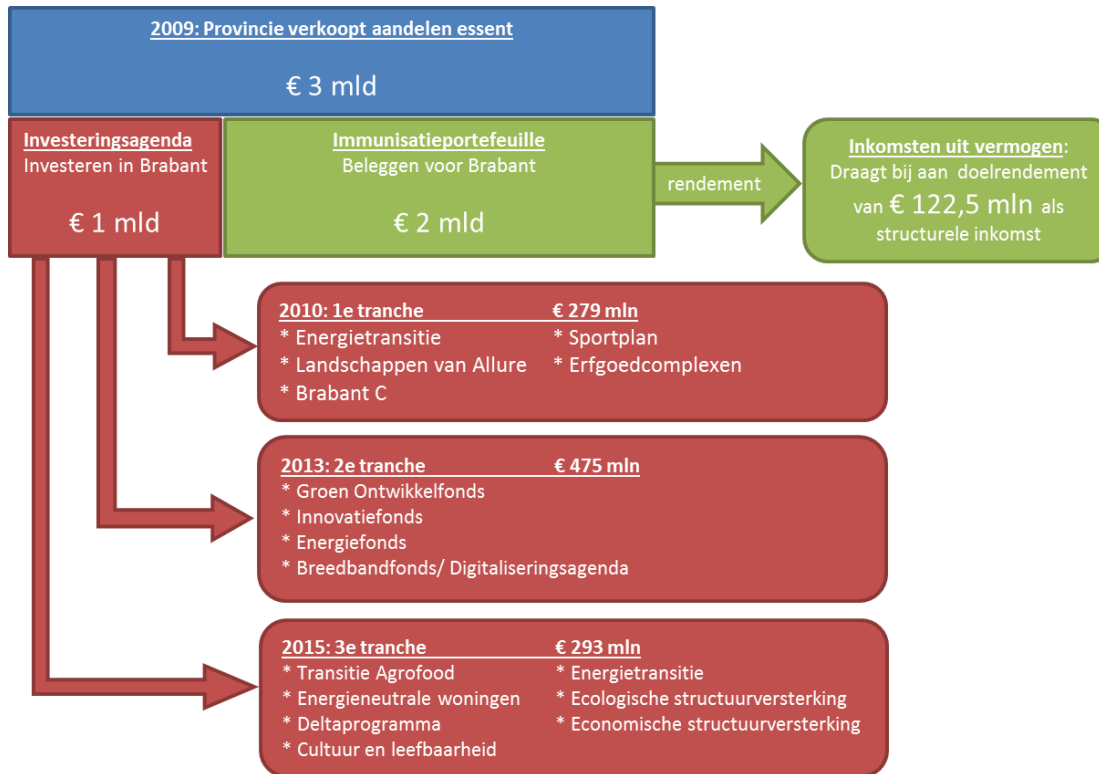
2009: Provincie verkoopt aandelen essent

€ 3 mld

Investeringsagenda
Investeren in Brabant

€ 1 mld

Immunisatieportefeuille
Beleggen voor Brabant

€ 2 mld

rendement

Inkomsten uit vermogen:
Draagt bij aan doelrendement van € 122,5 mln als structurele inkomst

2010: 1e tranche € 279 mln
* Energietransitie
* Landschappen van Allure
* Brabant C
* Sportplan
* Erfgoedcomplexen

2013: 2e tranche € 475 mln
* Groen Ontwikkelfonds
* Innovatiefonds
* Energiefonds
* Breedbandfonds/ Digitaliseringsagenda

2015: 3e tranche € 293 mln
* Transitie Agrofood
* Energieneutrale woningen
* Deltaprogramma
* Cultuur en leefbaarheid
* Energietransitie
* Ecologische structuurversterking
* Economische structuurversterking